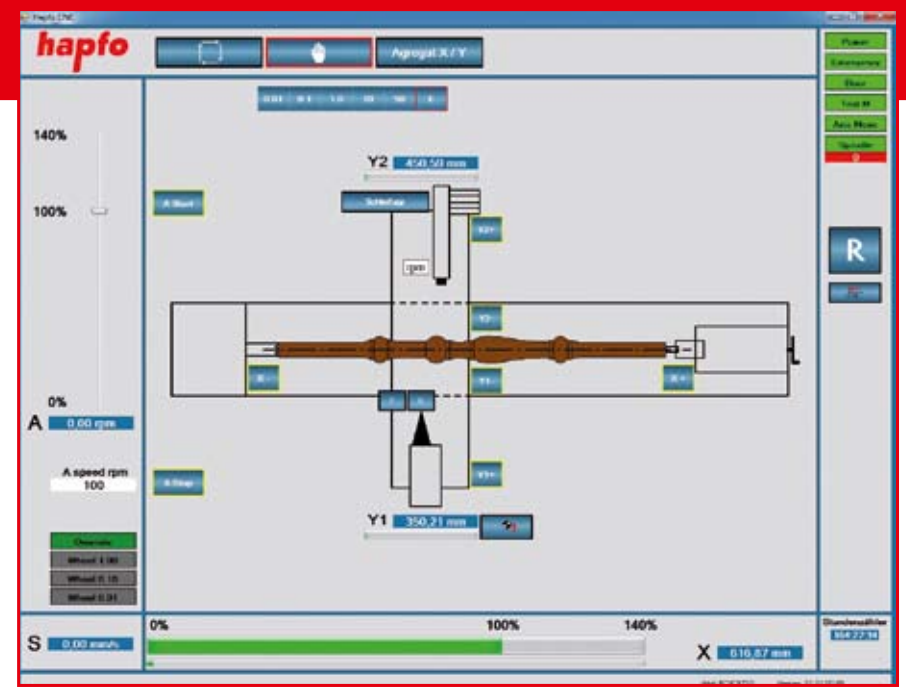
Hapfo CNC

hapfo

Aggregat X / Y

0.01 0.1 1.0 10 50

140%

100%

0%

A 0.00 rpm

A speed rpm
100

Y2 450.50 mm

A Start

Schleifen

Y2+

Y2-

X-

Y1-

X+

A Stop

Y1+

Y1 350.21 mm

Override

Wheel 1.00

Wheel 0.10

Wheel 0.01

Planen

Exfrastation

Einst

Tool H

Ans Mode

Spindle

R

S 0.00 mm/s

0%

100%

140%

X 616.87 mm

Stundenzähler
364:27:14